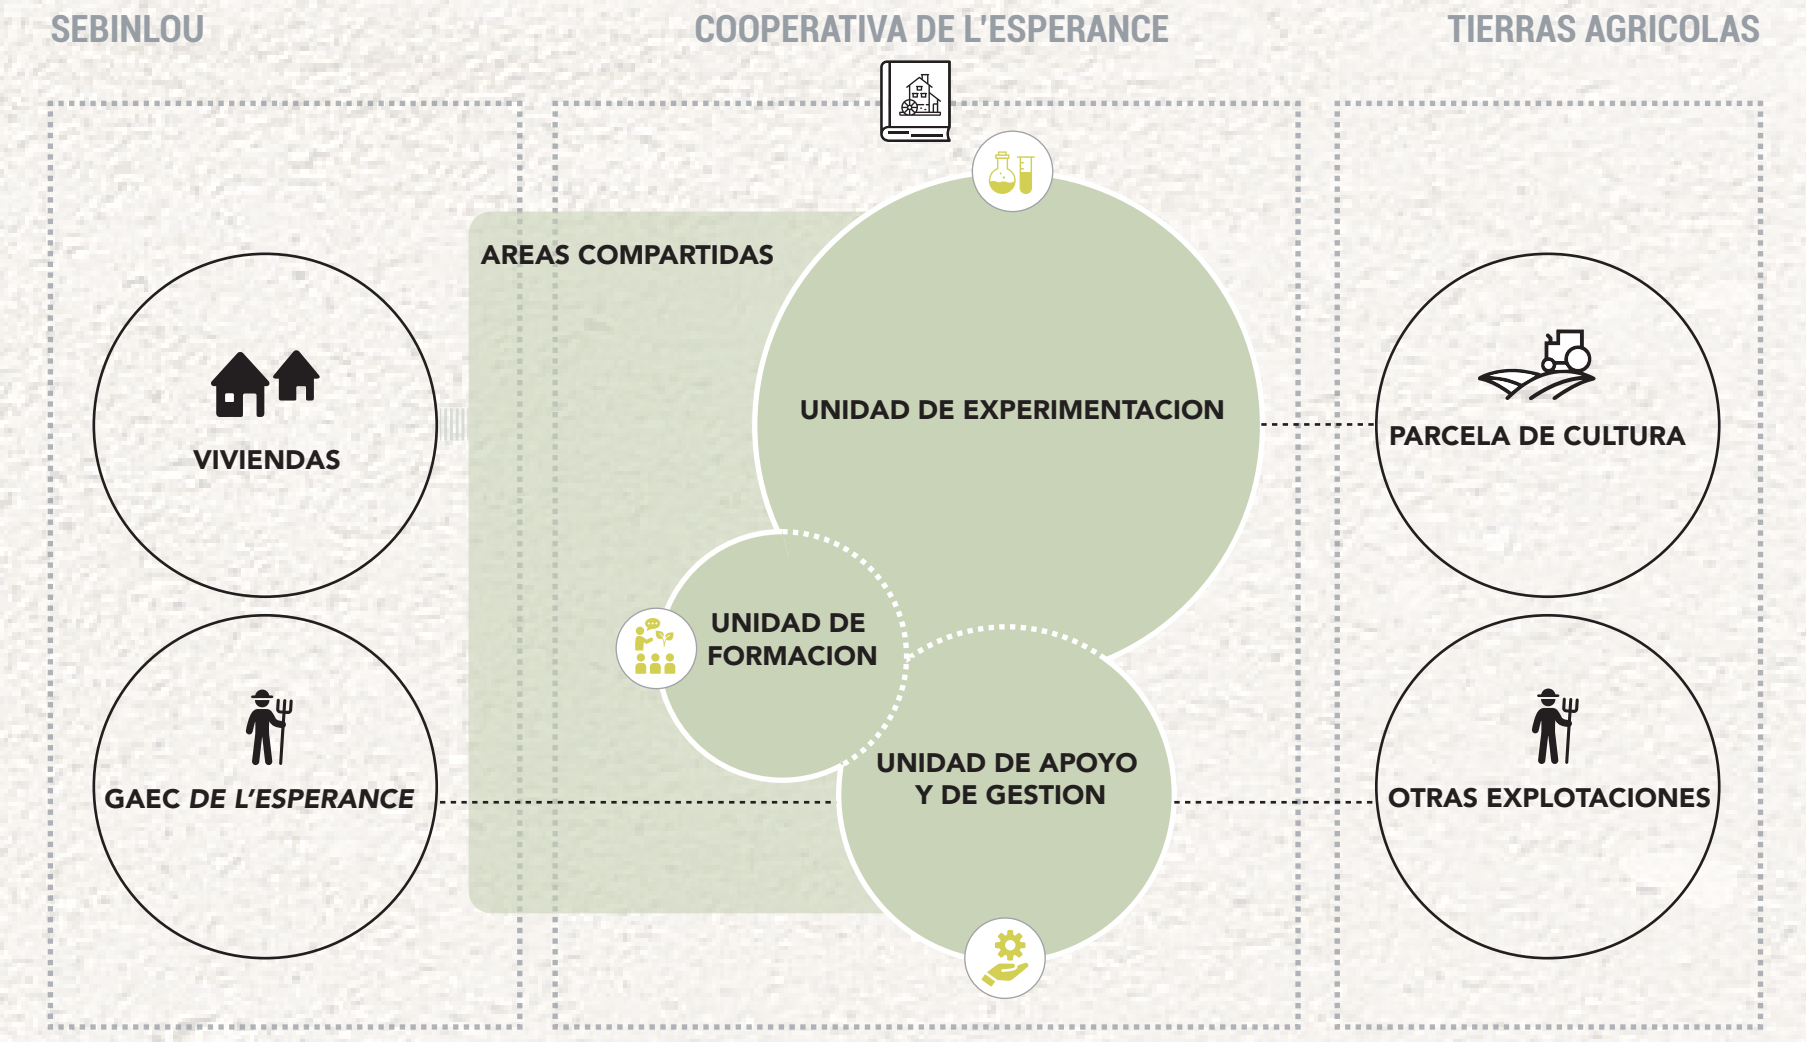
SEBINLOU

COOPERATIVA DE L'ESPERANCE

TIERRAS AGRICOLAS

AREAS COMPARTIDAS

VIVIENDAS

UNIDAD DE EXPERIMENTACION

PARCELA DE CULTURA

UNIDAD DE FORMACION

GAEC DE L'ESPERANCE

UNIDAD DE APOYO Y DE GESTION

OTRAS EXPLOTACIONES